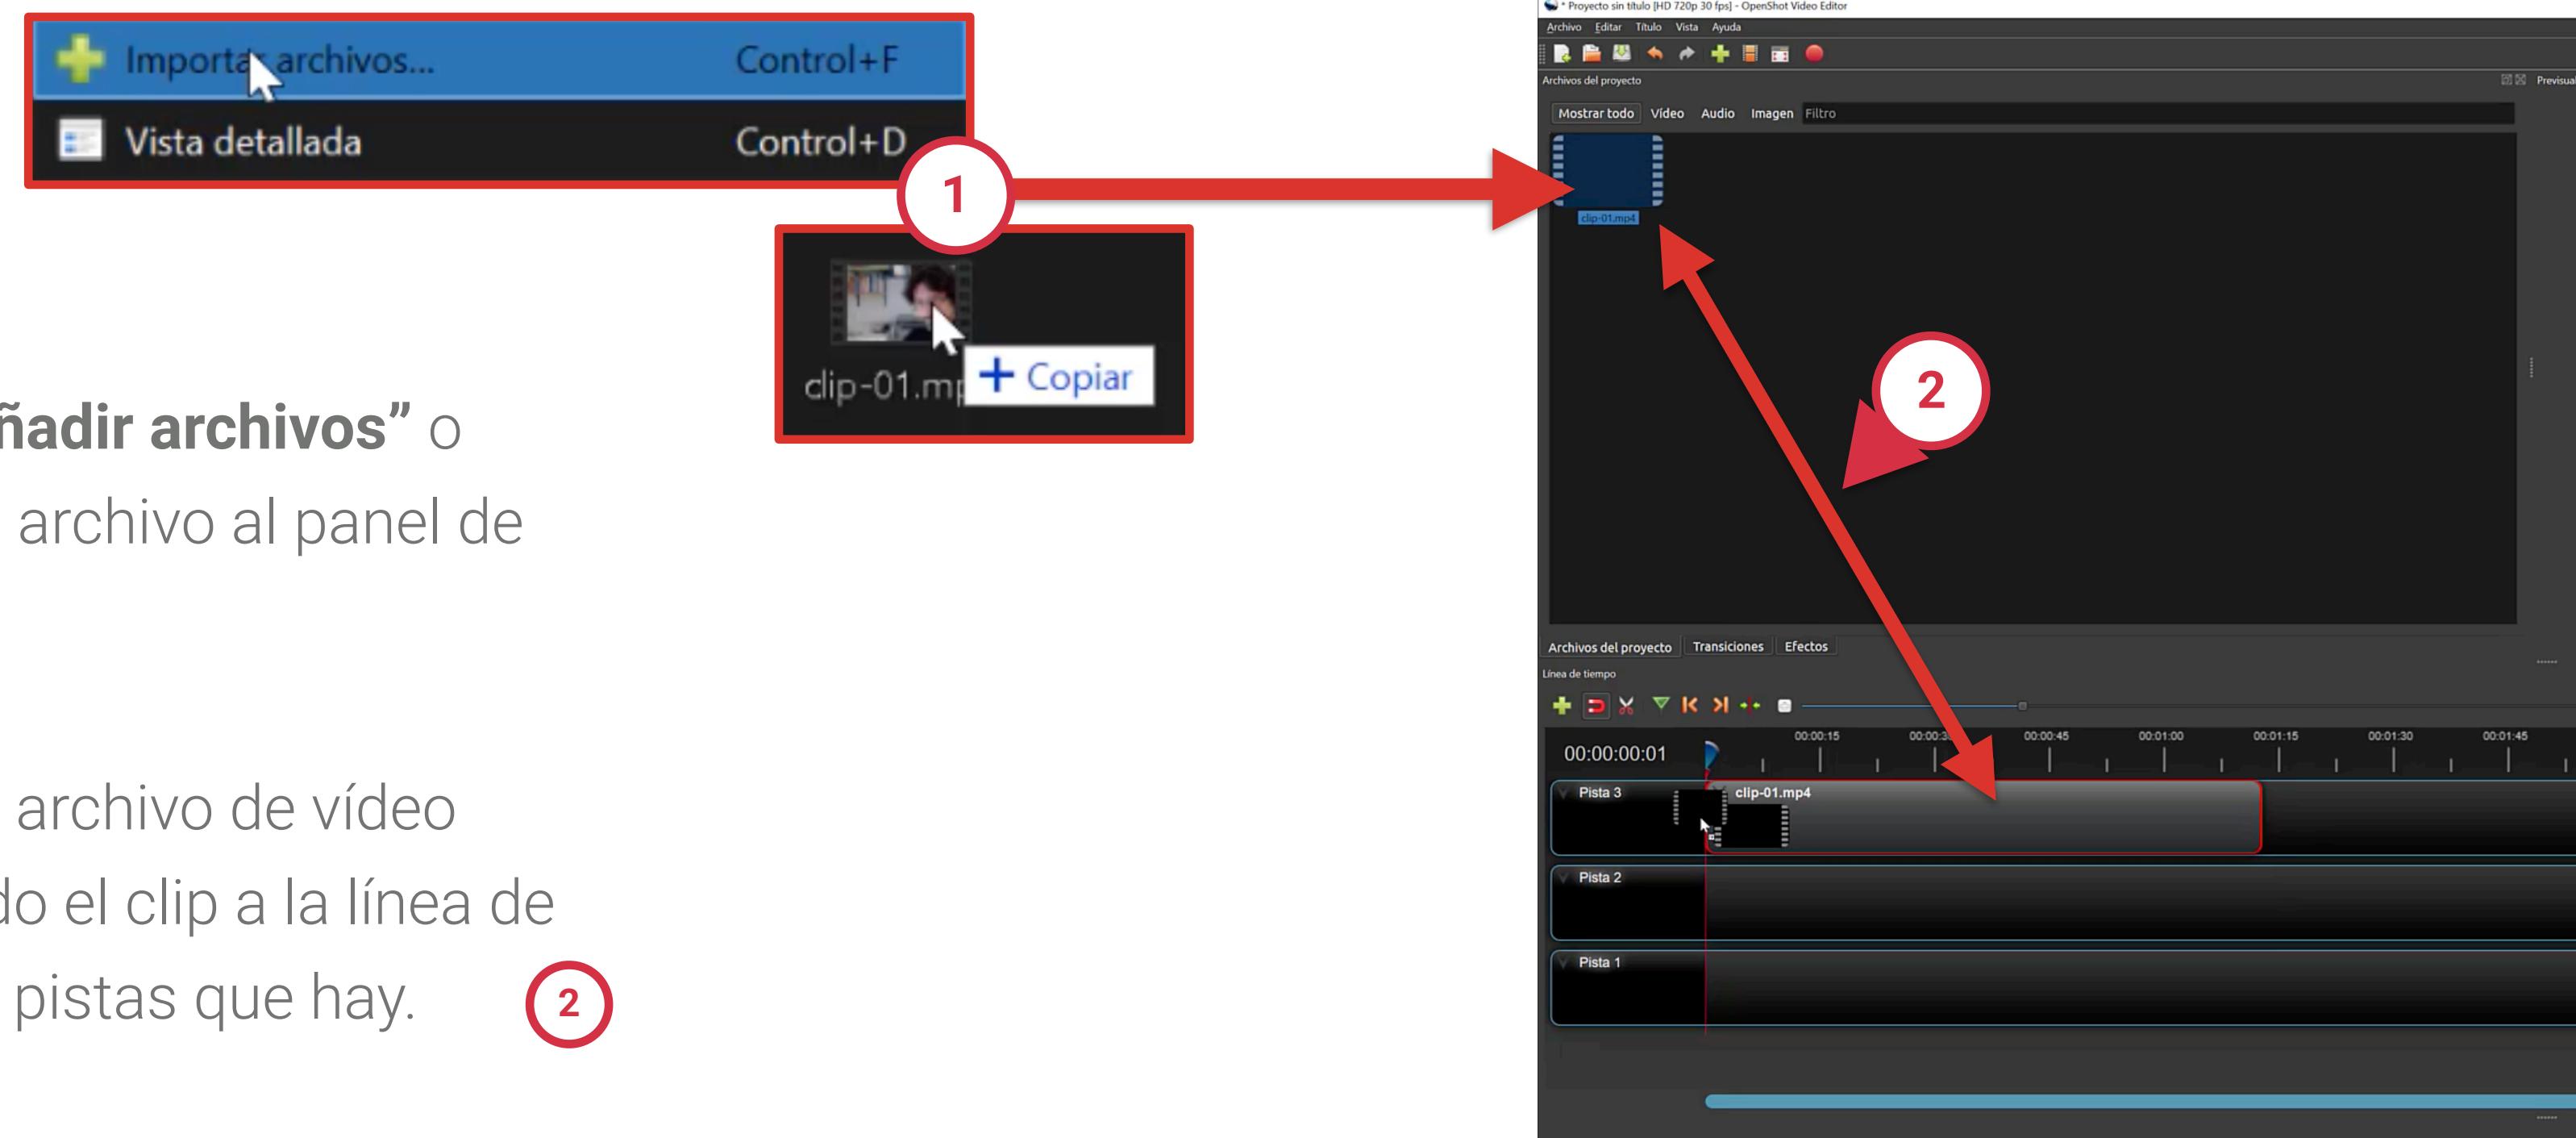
Importar archivos... Control+F
Vista detallada Control+D

1

clip-01.mp
+ Copiar

ñadir archivos” o
archivo al panel de

archivo de vídeo
do el clip a la línea de
pistas que hay.

2

* Proyecto sin título [HD 720p 30 fps] - OpenShot Video Editor
Archivo Editar Título Vista Ayuda
Archivos del proyecto
Previsual
Mostrar todo Vídeo Audio Imagen Filtro
clip-01.mp4
2
Archivos del proyecto Transiciones Efectos
Línea de tiempo
00:00:00:01
00:00:15 00:00:3 00:00:45 00:01:00 00:01:15 00:01:30 00:01:45
Pista 3
clip-01.mp4
Pista 2
Pista 1